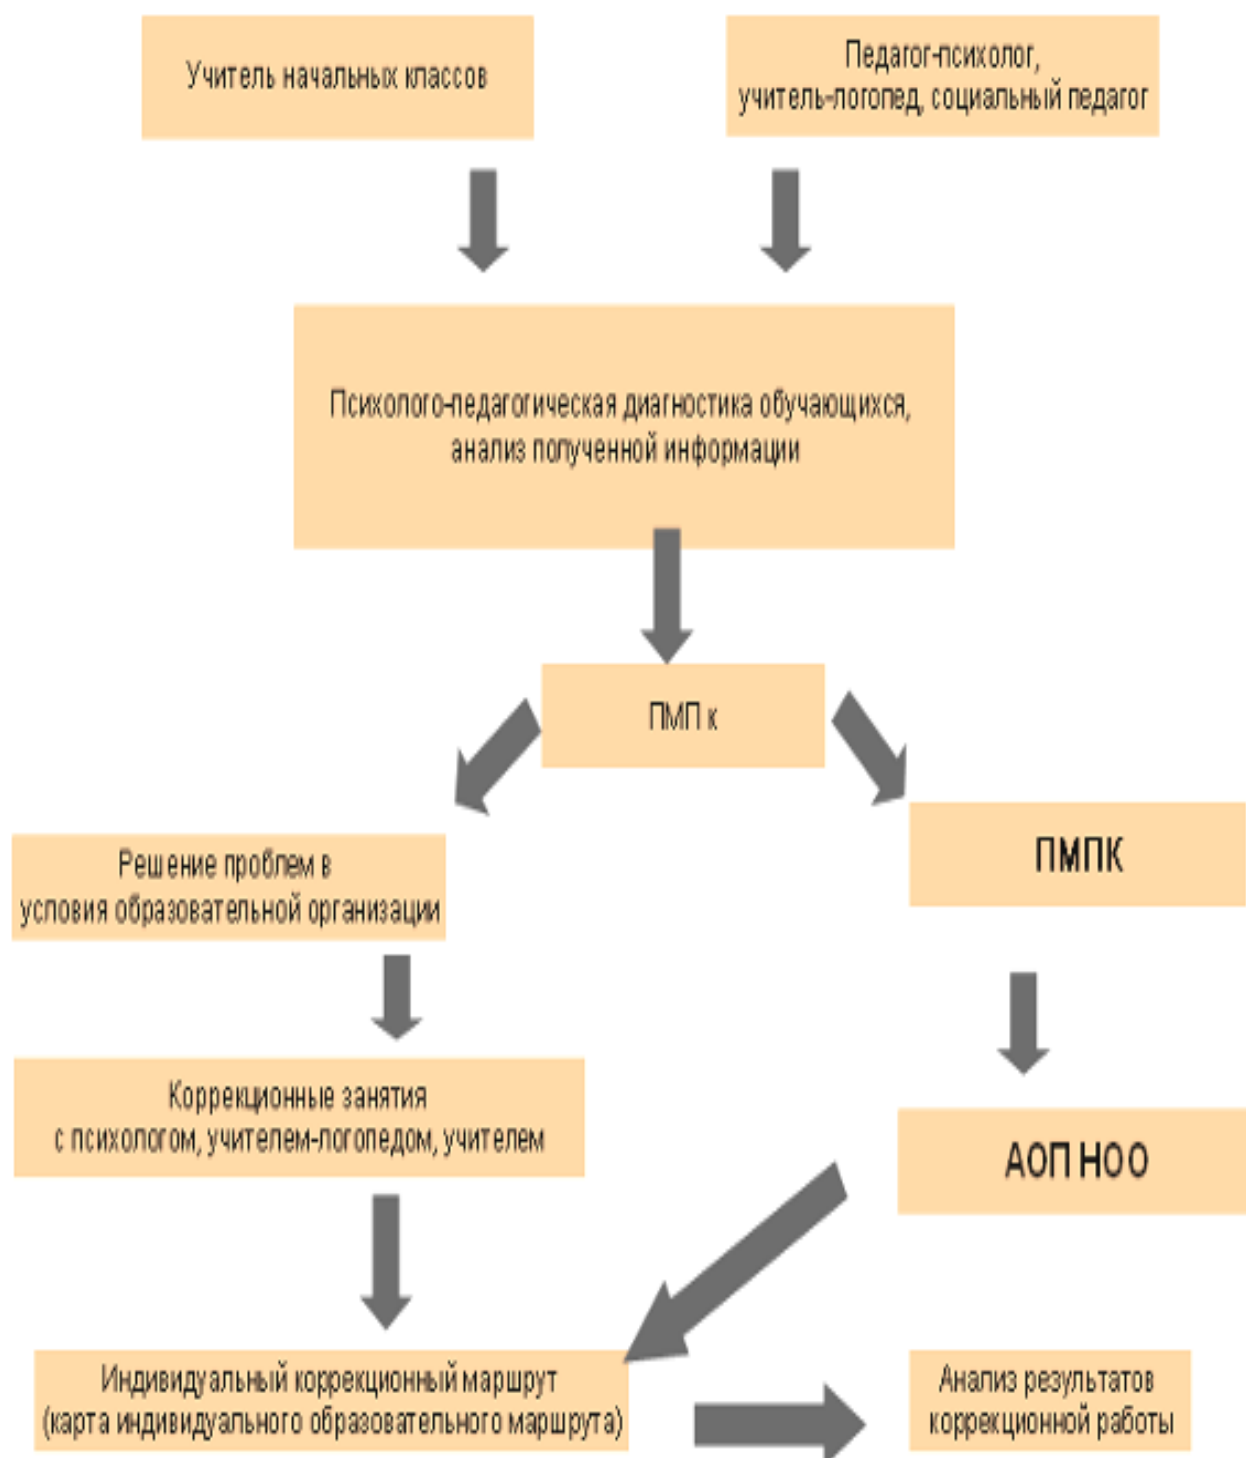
Учитель начальных классов

Педагог-психолог, учитель-логопед, социальный педагог

Психолого-педагогическая диагностика обучающихся, анализ полученной информации

ПМП к

Решение проблем в условия образовательной организации

ПМПК

Коррекционные занятия с психологом, учителем-логопедом, учителем

АОП НОО

Индивидуальный коррекционный маршрут (карта индивидуального образовательного маршрута)

Анализ результатов коррекционной работы